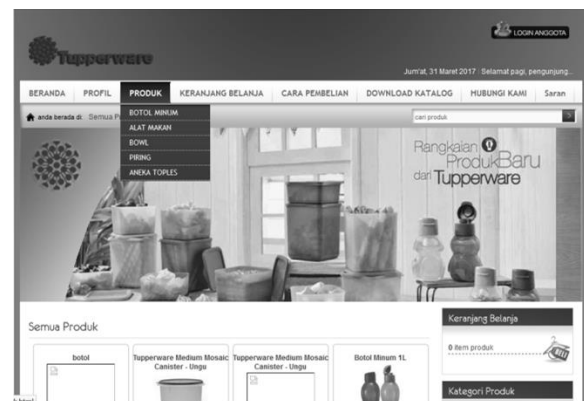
Tupperware

LOGIN ANGGOTA

Jum'at, 31 Maret 2017 : Selamat pagi, pengunjung...

BERANDA PROFIL PRODUK KERANJANG BELANJA CARA PEMBELIAN DOWNLOAD KATALOG HUBUNGI KAMI Saran

anda berada di: Semua P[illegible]

BOTOL MINUM
ALAT MAKAN
BOWL
PIRING
ANEKA TOPLES

cari produk

Rangkaian Produk Baru dari Tupperware

Semua Produk

botol

Tupperware Medium Mosaic Canister - Ungu

Tupperware Medium Mosaic Canister - Ungu

Botol Minum 1L

Keranjang Belanja

0 item produk

Kategori Produk

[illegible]